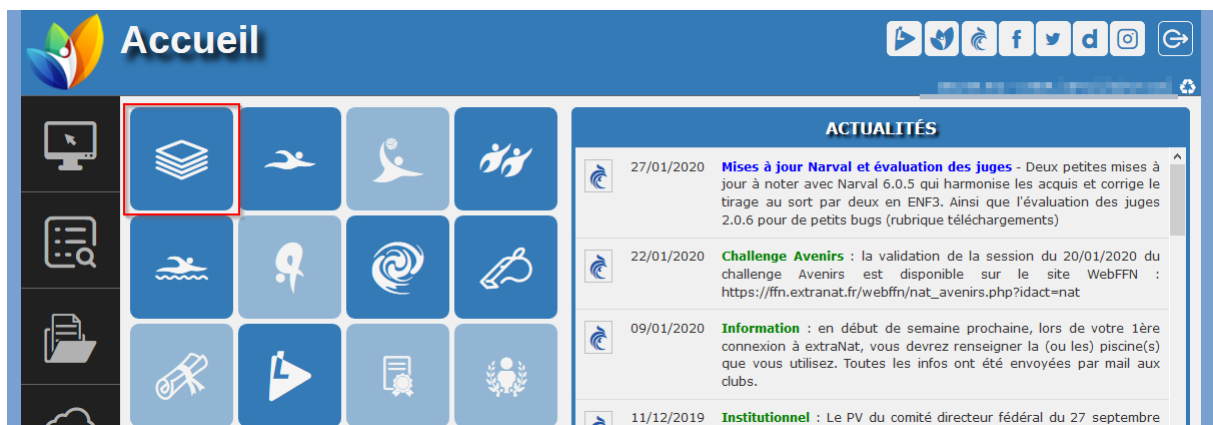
Accueil

ACTUALITÉS

27/01/2020 Mises à jour Narval et évaluation des juges - Deux petites mises à jour à noter avec Narval 6.0.5 qui harmonise les acquis et corrige le tirage au sort par deux en ENF3. Ainsi que l'évaluation des juges 2.0.6 pour de petits bugs (rubrique téléchargements)

22/01/2020 Challenge Avenirs : la validation de la session du 20/01/2020 du challenge Avenirs est disponible sur le site WebFFN : https://ffn.extranat.fr/webffn/nat_avenirs.php?idact=nat

09/01/2020 Information : en début de semaine prochaine, lors de votre 1ère connexion à extraNat, vous devrez renseigner la (ou les) piscine(s) que vous utilisez. Toutes les infos ont été envoyées par mail aux clubs.

11/12/2019 Institutionnel : Le PV du comité directeur fédéral du 27 septembre